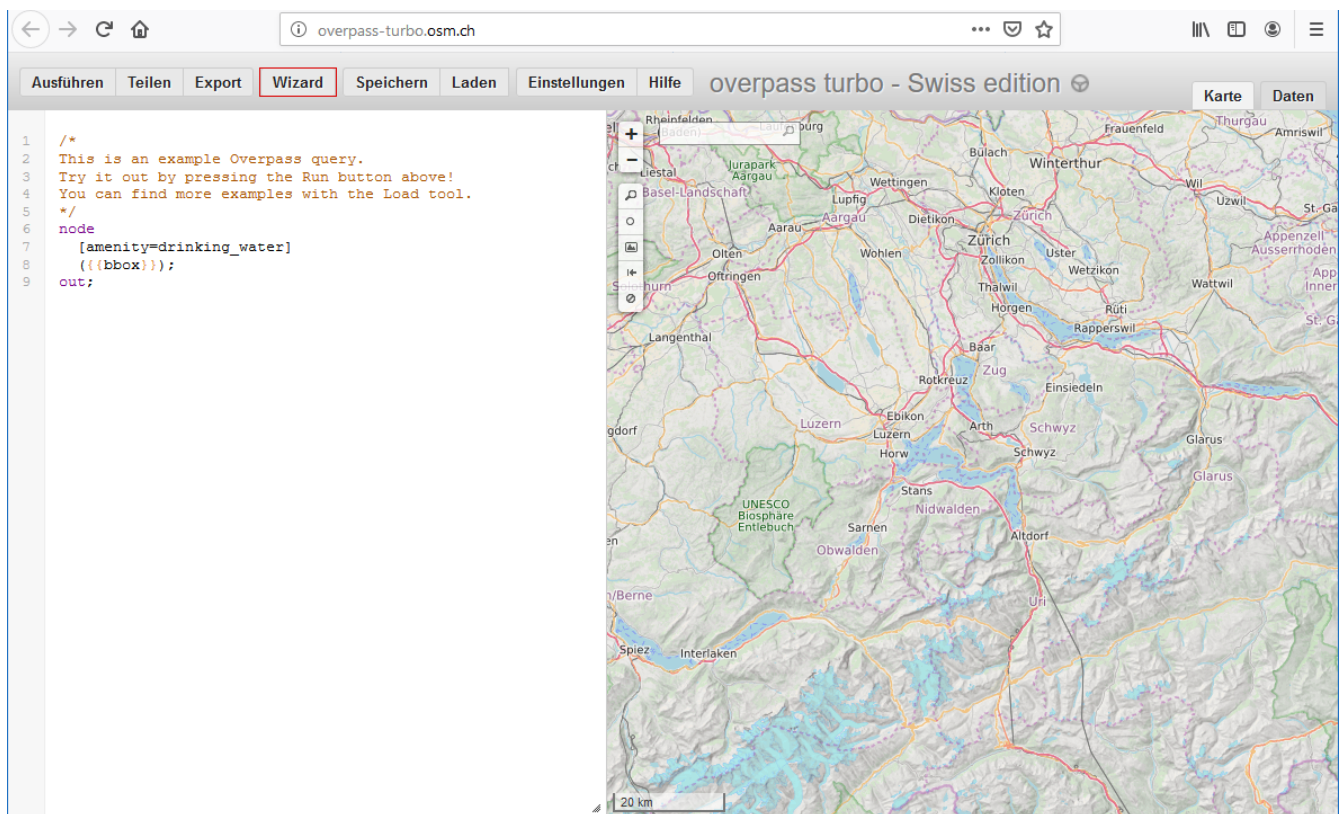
overpass-turbo.osm.ch

Ausführen | Teilen | Export | Wizard | Speichern | Laden | Einstellungen | Hilfe

overpass turbo - Swiss edition

Karte | Daten

1 /*
2 This is an example Overpass query.
3 Try it out by pressing the Run button above!
4 You can find more examples with the Load tool.
5 */
6 node
7 [amenity=drinking_water]
8 ({{bbox}});
9 out;

+
−

Rheinfelden
(Baden)
Laufenburg
Frauenfeld
Thurgau
Amriswil
Liestal
Jurapark Aargau
Bülach
Winterthur
Basel-Landschaft
Wettingen
Kloten
Wil
Lupfig
Uzwil
St. Ga
Aargau
Aarau
Dietikon
Zürich
Appenzell Ausserrhoden
Zürich
Olten
Wohlen
Zollikon
Uster
Oftringen
Wetzikon
App Inner
Solothurn
Thalwil
Wattwil
Horgen
Rüti
Rapperswil
St. G
Langenthal
Baar
Zug
Rotkreuz
Einsiedeln
Ebikon
Luzern
Arth
Schwyz
gdorf
Luzern
Glarus
Horw
Schwyz
Glarus
Stans
UNESCO Biosphäre Entlebuch
Nidwalden
Sarnen
Altdorf
Obwalden
en
n/Berne
Uri
Spiez
Interlaken
20 km